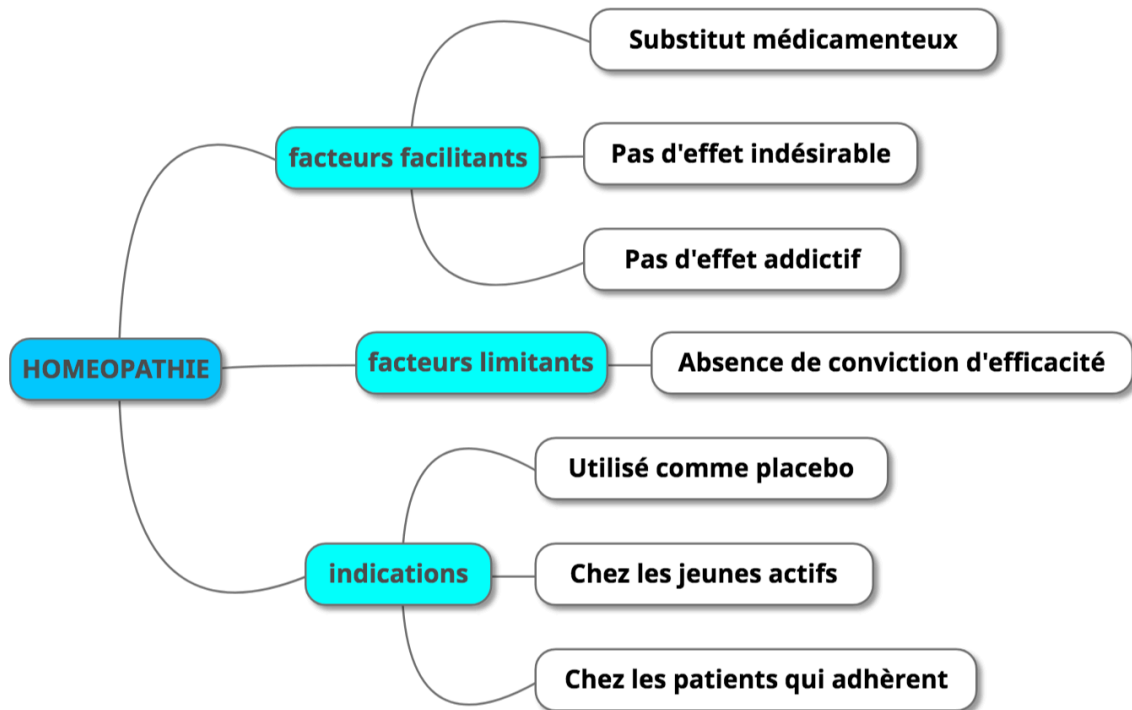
HOMEOPATHIE

facteurs facilitants

Substitut médicamenteux

Pas d'effet indésirable

Pas d'effet addictif

facteurs limitants

Absence de conviction d'efficacité

indications

Utilisé comme placebo

Chez les jeunes actifs

Chez les patients qui adhèrent